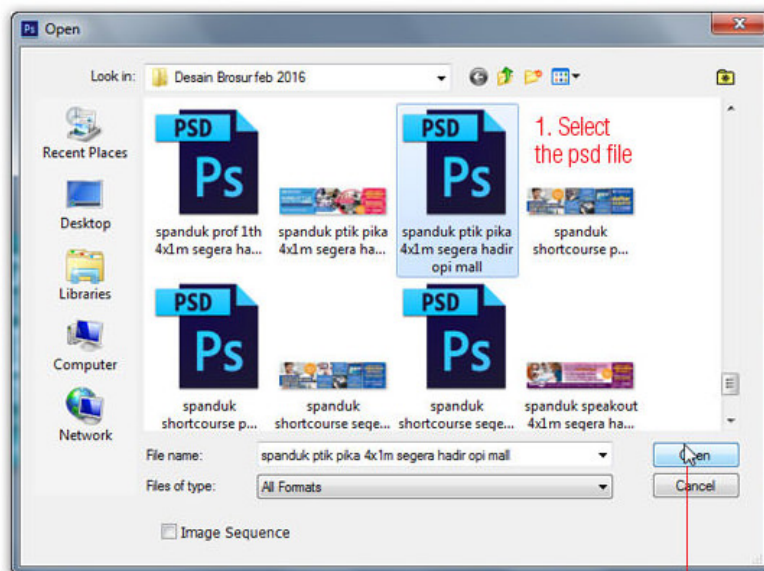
Ps Open

Look in: Desain Brosur feb 2016

Recent Places
Desktop
Libraries
Computer
Network

PSD
Ps
spanduk prof 1th 4x1m segera ha...

spanduk ptik pika 4x1m segera ha...

PSD
Ps
spanduk ptik pika 4x1m segera hadir opi mall

1. Select the psd file

spanduk shortcourse p...

PSD
Ps
spanduk shortcourse p...

spanduk shortcourse sege...

PSD
Ps
spanduk shortcourse sege...

spanduk speakout 4x1m segera ha...

File name: spanduk ptik pika 4x1m segera hadir opi mall
Files of type: All Formats

Open
Cancel

Image Sequence